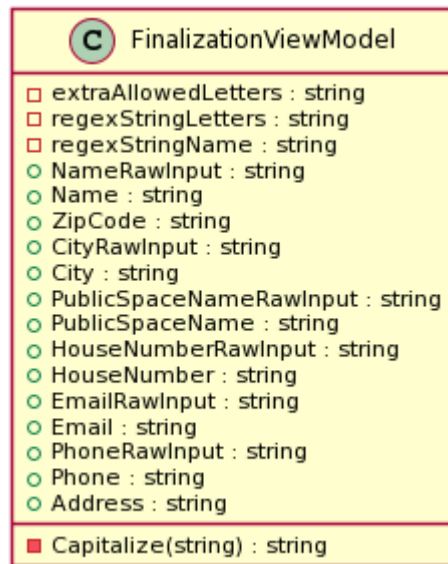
C FinalizationViewModel

extraAllowedLetters : string
regexStringLetters : string
regexStringName : string
NameRawInput : string
Name : string
ZipCode : string
CityRawInput : string
City : string
PublicSpaceNameRawInput : string
PublicSpaceName : string
HouseNumberRawInput : string
HouseNumber : string
EmailRawInput : string
Email : string
PhoneRawInput : string
Phone : string
Address : string

Capitalize(string) : string